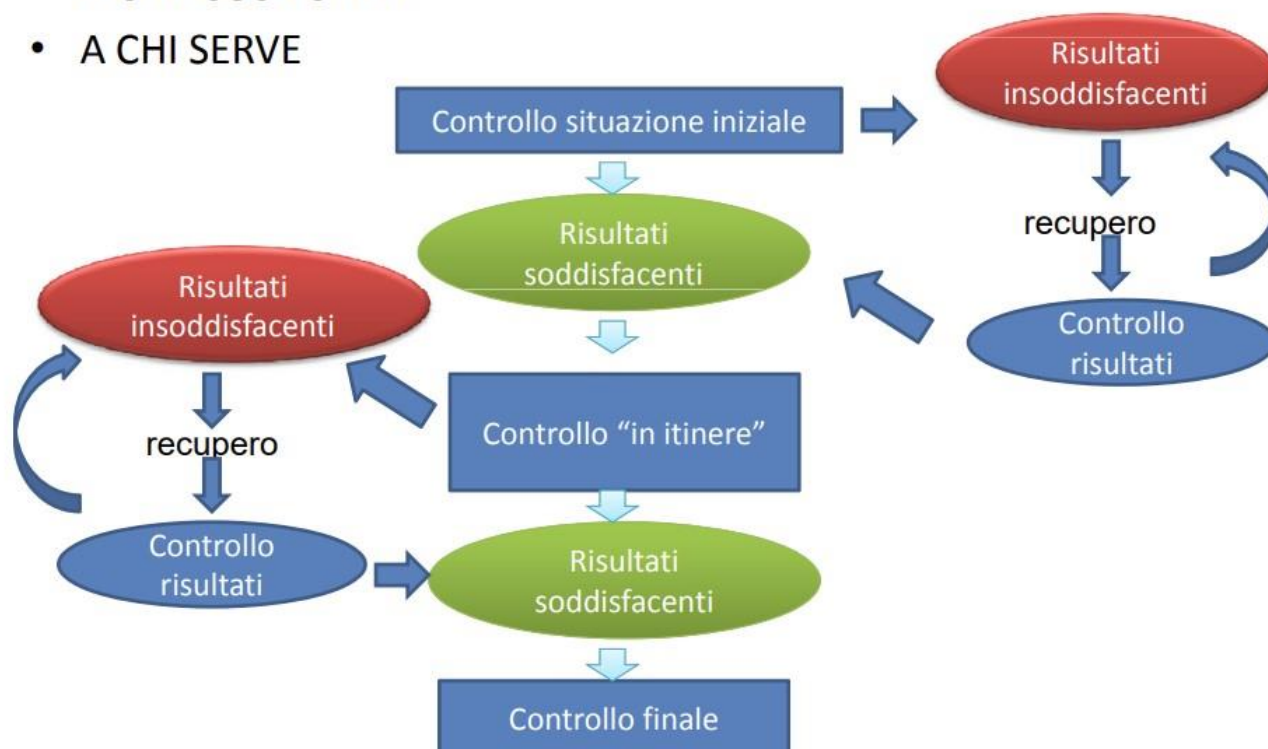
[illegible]

• A CHI SERVE

Controllo situazione iniziale

Risultati insoddisfacenti

recupero

Controllo risultati

Risultati soddisfacenti

Risultati insoddisfacenti

recupero

Controllo risultati

Controllo "in itinere"

Risultati soddisfacenti

Controllo finale